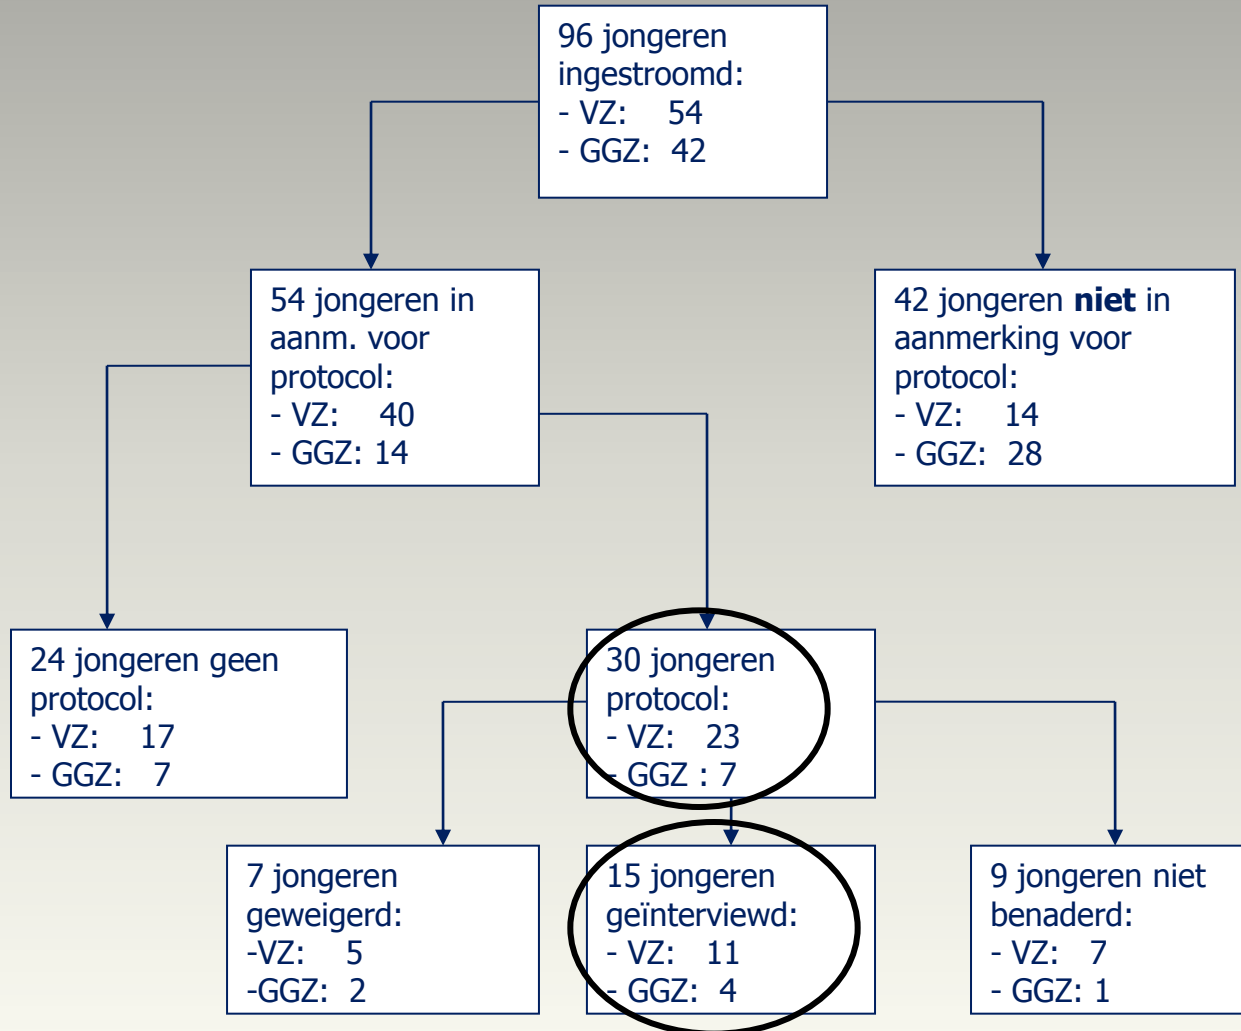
96 jongeren ingestroomd:
- VZ: 54
- GGZ: 42

54 jongeren in aanm. voor protocol:
- VZ: 40
- GGZ: 14

42 jongeren **niet** in aanmerking voor protocol:
- VZ: 14
- GGZ: 28

24 jongeren geen protocol:
- VZ: 17
- GGZ: 7

30 jongeren protocol:
- VZ: 23
- GGZ : 7

7 jongeren geweigerd:
-VZ: 5
-GGZ: 2

15 jongeren geïnterviewd:
- VZ: 11
- GGZ: 4

9 jongeren niet benaderd:
- VZ: 7
- GGZ: 1